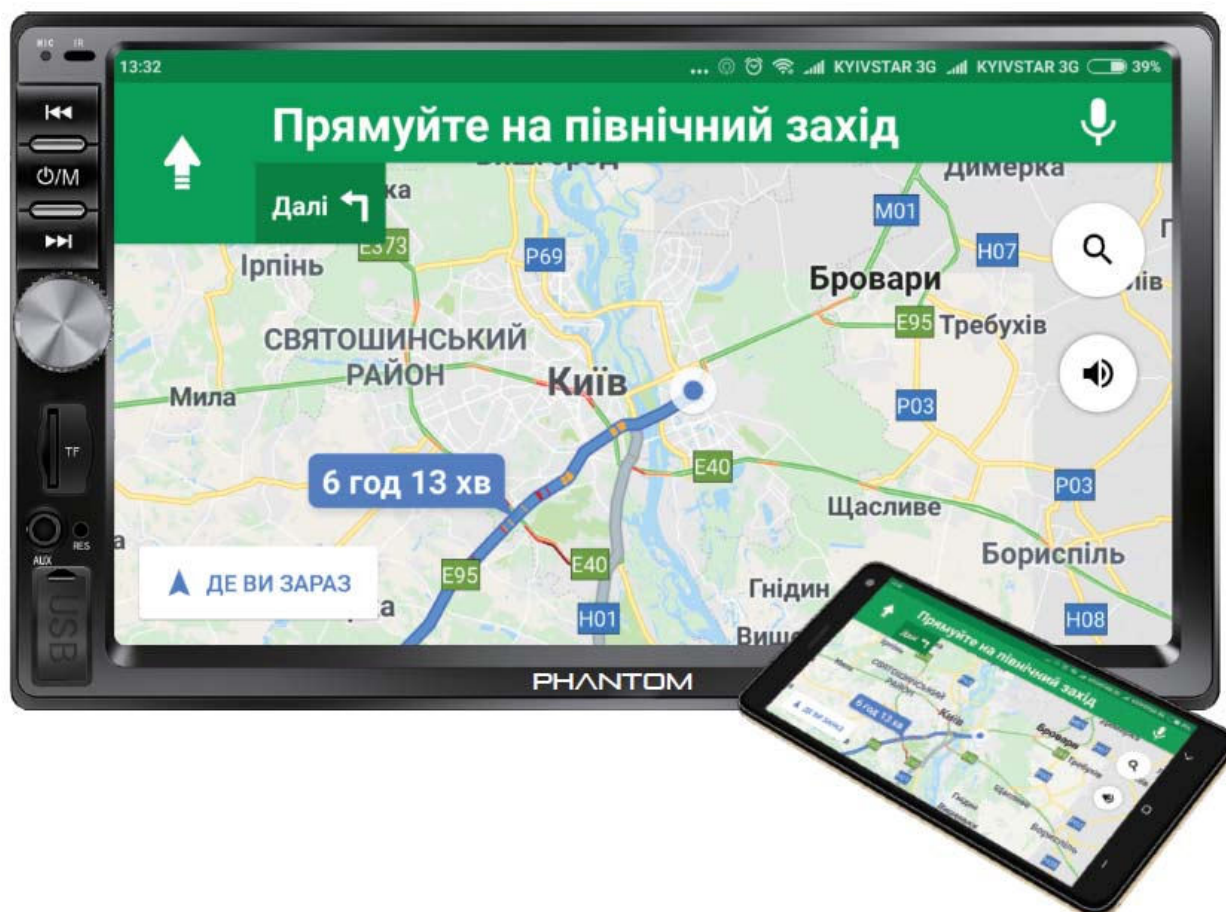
MIC IR
13:32
KYIVSTAR 3G KYIVSTAR 3G 39%
Прямуйте на північний захід
Далі
ка
Димерка
M01
E373
P69
Ірпінь
H07
Бровари
СВЯТОШИНСЬКИЙ РАЙОН
E95 Требухів
Мила
Київ
P03
6 год 13 хв
E40
P03
Щасливе
Бориспіль
E40
E95
ДЕ ВИ ЗАРАЗ
Гнідин
H01
H08
TF
AUX
RES
USB
PHANTOM
Прямуйте на північний захід
Далі
6 год 13 хв
Київ
Бровари
Требухів
ДЕ ВИ ЗАРАЗ
Гнідин
Бориспіль